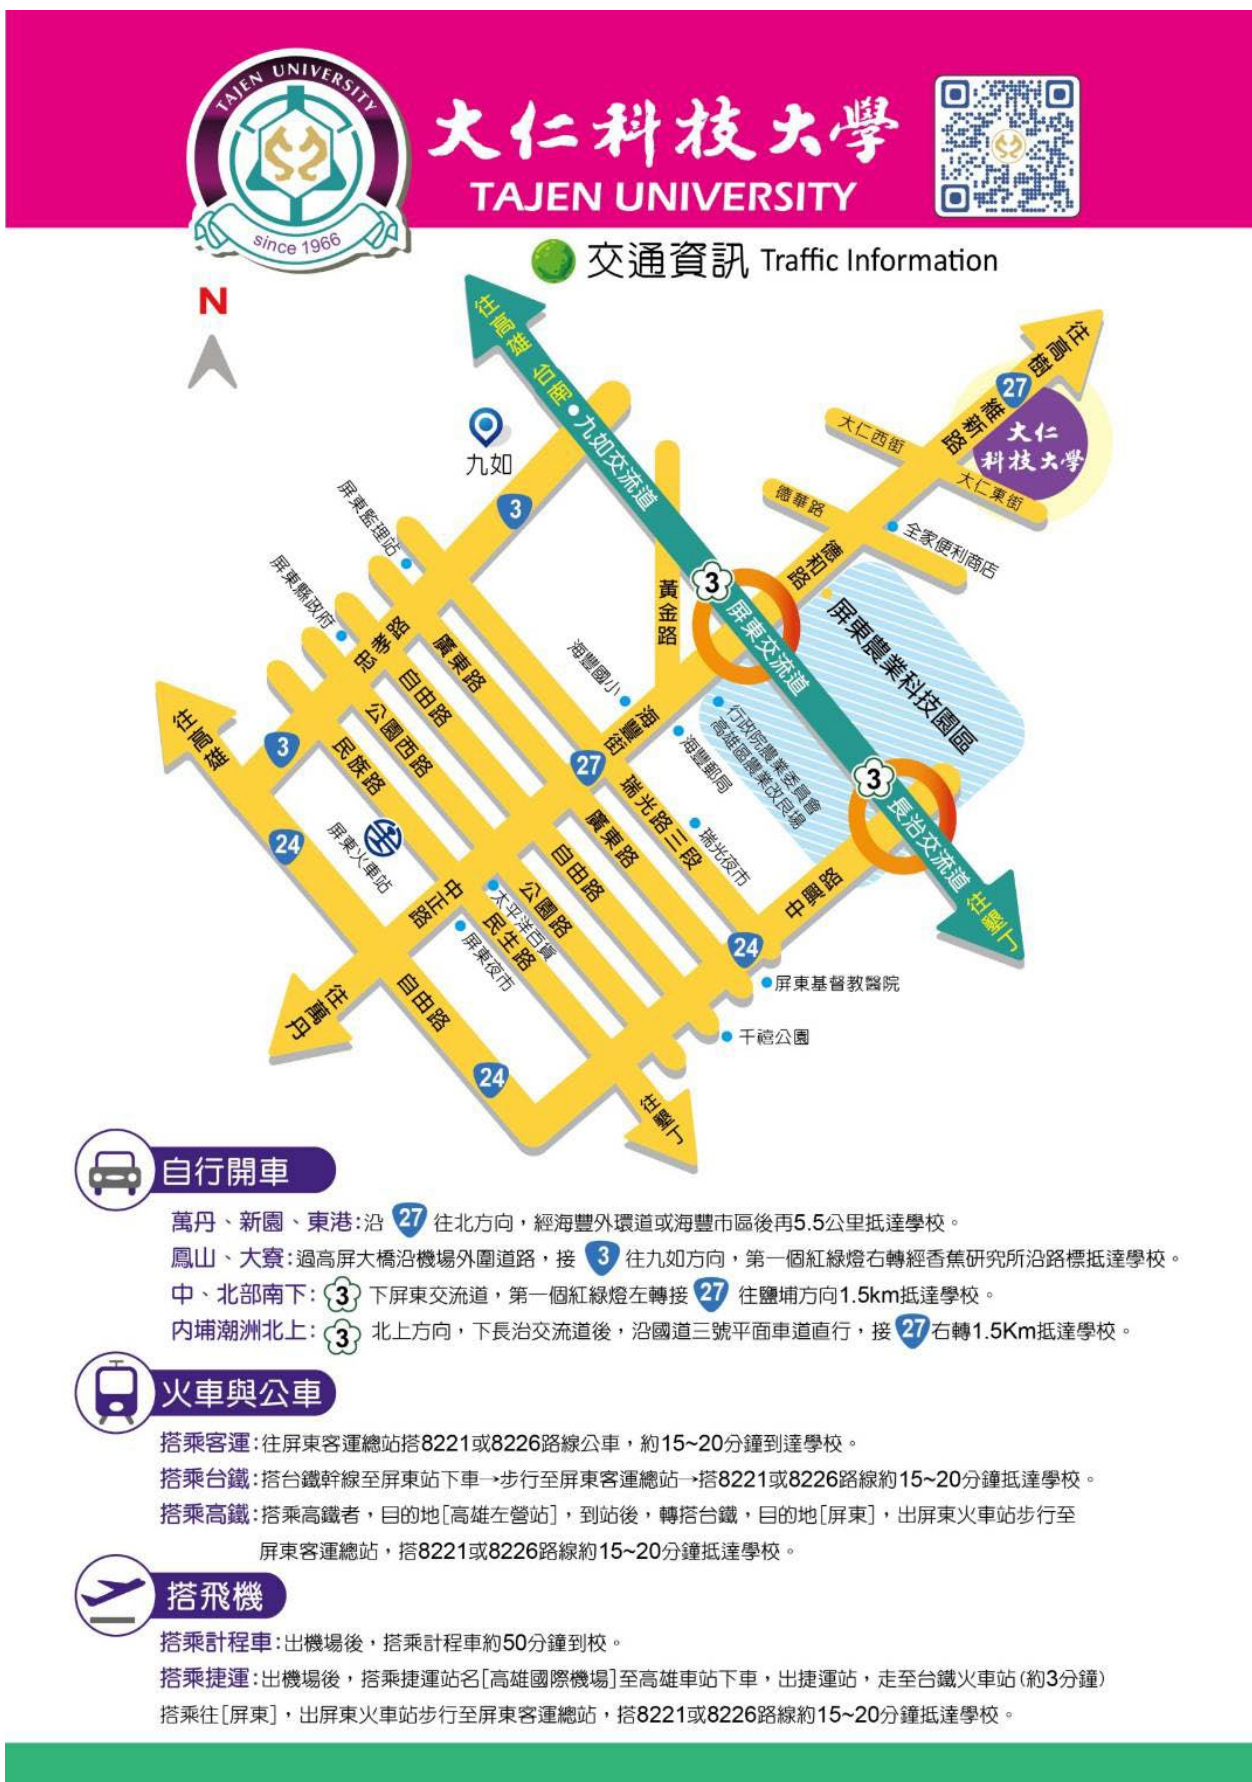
TAJEN UNIVERSITY
since 1966

大仁科技大學
TAJEN UNIVERSITY

交通資訊 Traffic Information

N

往高雄
台南
九如交流道
九如
3
屏東監理站
屏東縣政府
孝路
忠路
廣東路
自由路
公園西路
民族路
往高雄
3
24
屏東火車站
中正路
太平洋百貨
公園路
民生路
屏東夜市
自由路
往萬丹
24
往墾丁
黃金路
海豐國小
海豐街
27
瑞光路三段
廣東路
自由路
海豐郵局
瑞光夜市
行政院農業委員會高雄區農業改良場
3
屏東交流道
屏東農業科技園區
3
長治交流道
往墾丁
中興路
24
屏東基督教醫院
千禧公園
德華路
德和路
全家便利商店
大仁西街
維新路
27
往高樹
大仁科技大學
大仁東街

自行開車
萬丹、新園、東港：沿 27 往北方向，經海豐外環道或海豐市區後再5.5公里抵達學校。
鳳山、大寮：過高屏大橋沿機場外圍道路，接 3 往九如方向，第一個紅綠燈右轉經香蕉研究所沿路標抵達學校。
中、北部南下：3 下屏東交流道，第一個紅綠燈左轉接 27 往鹽埔方向1.5km抵達學校。
內埔潮洲北上：3 北上方向，下長治交流道後，沿國道三號平面車道直行，接 27 右轉1.5Km抵達學校。

火車與公車
搭乘客運：往屏東客運總站搭8221或8226路線公車，約15~20分鐘到達學校。
搭乘台鐵：搭台鐵幹線至屏東站下車→步行至屏東客運總站→搭8221或8226路線約15~20分鐘抵達學校。
搭乘高鐵：搭乘高鐵者，目的地[高雄左營站]，到站後，轉搭台鐵，目的地[屏東]，出屏東火車站步行至屏東客運總站，搭8221或8226路線約15~20分鐘抵達學校。

搭飛機
搭乘計程車：出機場後，搭乘計程車約50分鐘到校。
搭乘捷運：出機場後，搭乘捷運站名[高雄國際機場]至高雄車站下車，出捷運站，走至台鐵火車站(約3分鐘)搭乘往[屏東]，出屏東火車站步行至屏東客運總站，搭8221或8226路線約15~20分鐘抵達學校。